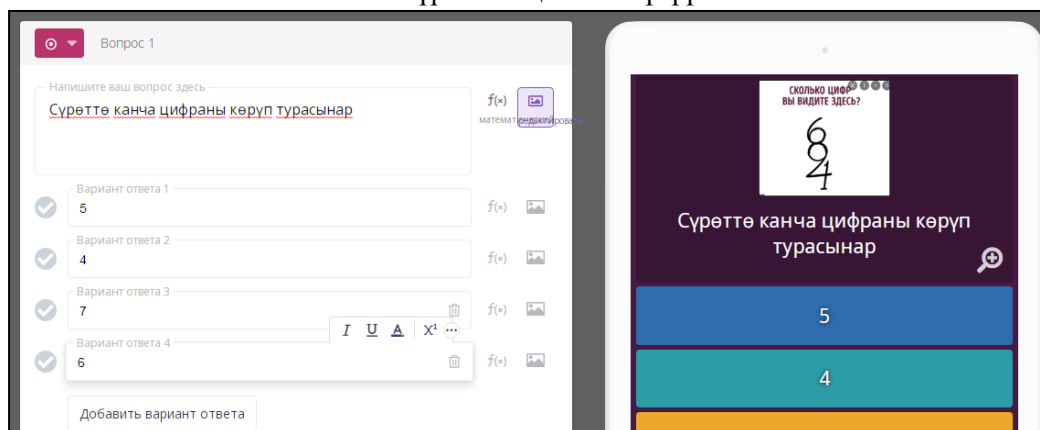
Вопрос 1

Напишите ваш вопрос здесь

Сүрөттө канча цифраны көрүп турасынар

$f(x)$ математ редактировать

Вариант ответа 1
5

Вариант ответа 2
4

Вариант ответа 3
7

Вариант ответа 4
6

I U A X¹ ...

Добавить вариант ответа

СКОЛЬКО ЦИФР ВЫ ВИДИТЕ ЗДЕСЬ?

6
8
4

Сүрөттө канча цифраны көрүп турасынар

5

4